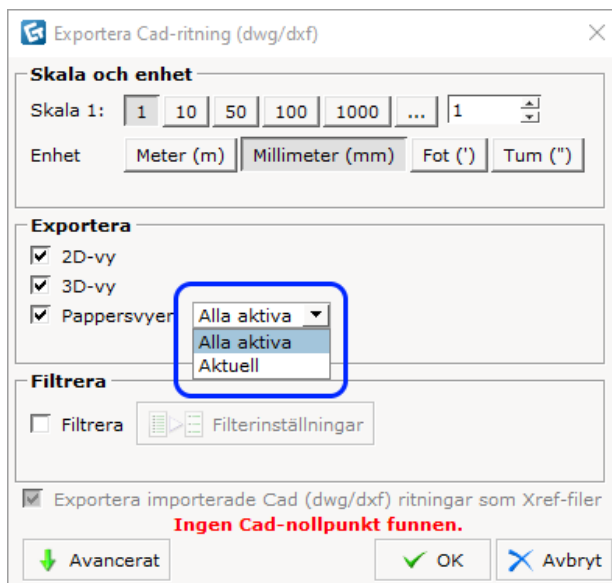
Exportera Cad-ritning (dwg/dxf)

Skala och enhet

Skala 1: 1 10 50 100 1000 ... 1

Enhet Meter (m) Millimeter (mm) Fot (') Tum (")

Exportera

2D-vy

3D-vy

Pappersvyer Alla aktiva

Alla aktiva

Aktuell

Filtrera

Filtrera Filterinställningar

Exportera importerade Cad (dwg/dxf) ritningar som Xref-filer

Ingen Cad-nollpunkt funnen.

Avancerat OK Avbryt